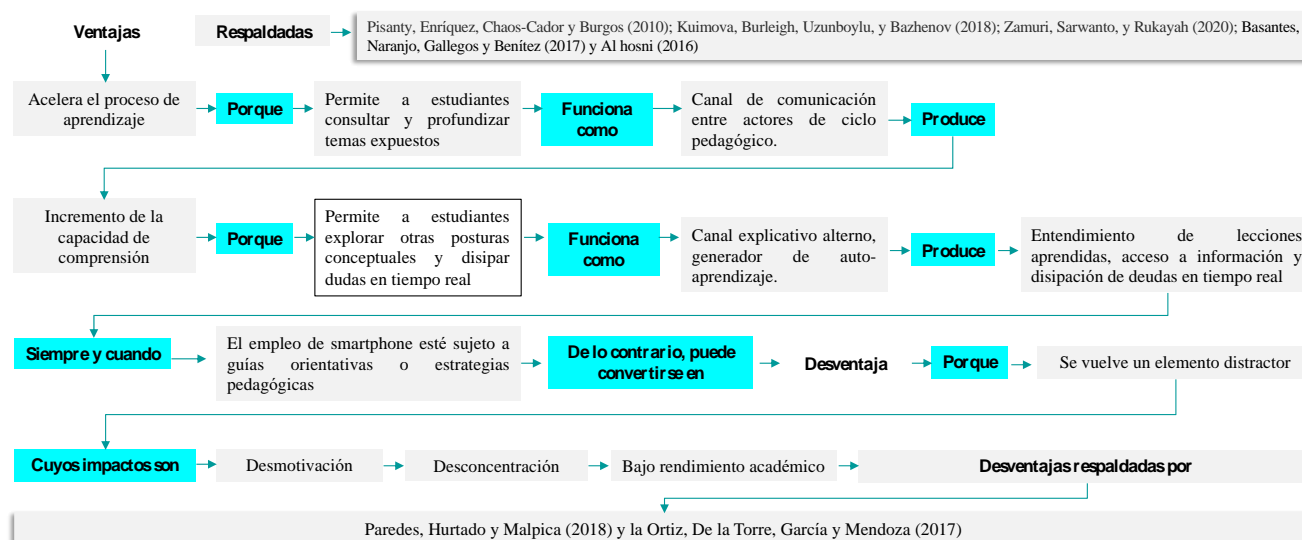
Ventajas

Respaldadas

Pisanty, Enríquez, Chaos-Cador y Burgos (2010); Kuimova, Burleigh, Uzunboylu, y Bazhenov (2018); Zamuri, Sarwanto, y Rukayah (2020); Basantes, Naranjo, Gallegos y Benítez (2017) y Al hosni (2016)

Acelera el proceso de aprendizaje

Porque

Permite a estudiantes consultar y profundizar temas expuestos

Funciona como

Canal de comunicación entre actores de ciclo pedagógico.

Produce

Incremento de la capacidad de comprensión

Porque

Permite a estudiantes explorar otras posturas conceptuales y disipar dudas en tiempo real

Funciona como

Canal explicativo alterno, generador de auto-aprendizaje.

Produce

Entendimiento de lecciones aprendidas, acceso a información y disipación de deudas en tiempo real

Siempre y cuando

El empleo de smartphone esté sujeto a guías orientativas o estrategias pedagógicas

De lo contrario, puede convertirse en

Desventaja

Porque

Se vuelve un elemento distractor

Cuyos impactos son

Desmotivación

Desconcentración

Bajo rendimiento académico

Desventajas respaldadas por

Paredes, Hurtado y Malpica (2018) y la Ortiz, De la Torre, García y Mendoza (2017)